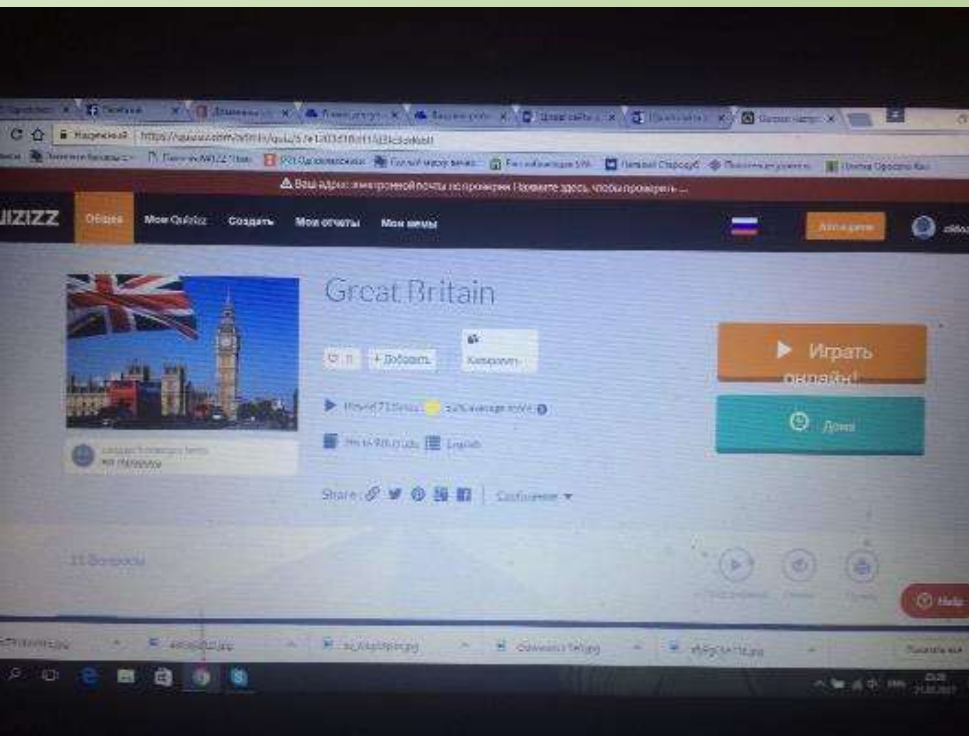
Надежный https://quizizz.com/admin/quiz/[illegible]

⚠ Ваш адрес электронной почты не проверен. Нажмите здесь, чтобы проверить ...

UIZIZZ Общее Мои Quizizz Создать Мои отчеты Мои мемы

Great Britain

♡ 1 + Добавить Копировать

▶ Played 71 times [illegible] average score

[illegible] English

Share : Сообщение ▼

▶ Играть онлайн!

Дома

11 Вопросы

Help